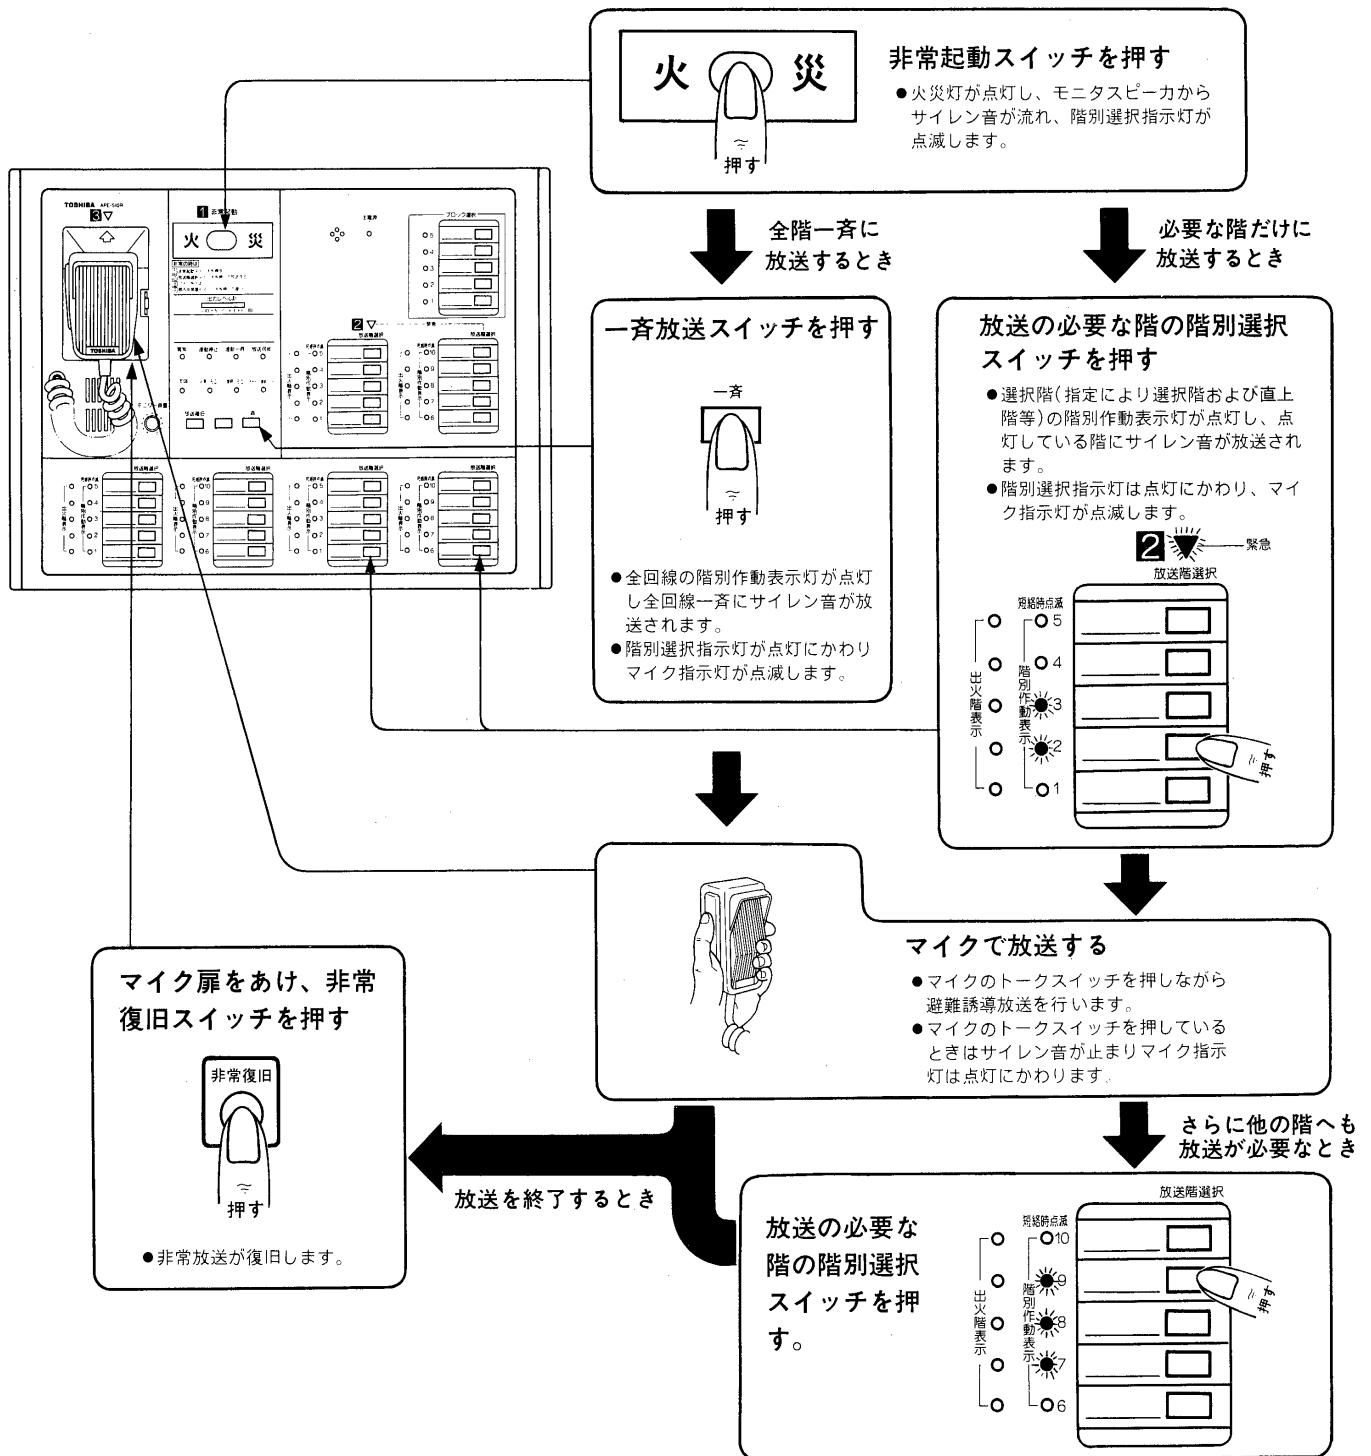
火 災

押す

非常起動スイッチを押す

●火災灯が点灯し、モニタスピーカからサイレン音が流れ、階別選択指示灯が点滅します。

TOSHIBA

3▽

1 非常起動

火 災

2▽

全階一斉に放送するとき

必要な階だけに放送するとき

一斉放送スイッチを押す

一斉

押す

●全回線の階別作動表示灯が点灯し全回線一斉にサイレン音が放送されます。

●階別選択指示灯が点灯にかわりマイク指示灯が点滅します。

放送の必要な階の階別選択スイッチを押す

●選択階(指定により選択階および直上階等)の階別作動表示灯が点灯し、点灯している階にサイレン音が放送されます。

●階別選択指示灯は点灯にかわり、マイク指示灯が点滅します。

2 緊急

放送階選択

短絡時点滅

出火階表示

階別作動表示

5 4 3 2 1

押す

マイクで放送する

●マイクのトークスイッチを押しながら避難誘導放送を行います。

●マイクのトークスイッチを押しているときはサイレン音が止まりマイク指示灯は点灯にかわります。

マイク扉をあけ、非常復旧スイッチを押す

非常復旧

押す

●非常放送が復旧します。

放送を終了するとき

さらに他の階へも放送が必要なとき

放送の必要な階の階別選択スイッチを押す。

放送階選択

短絡時点滅

出火階表示

階別作動表示

10 9 8 7 6

押す